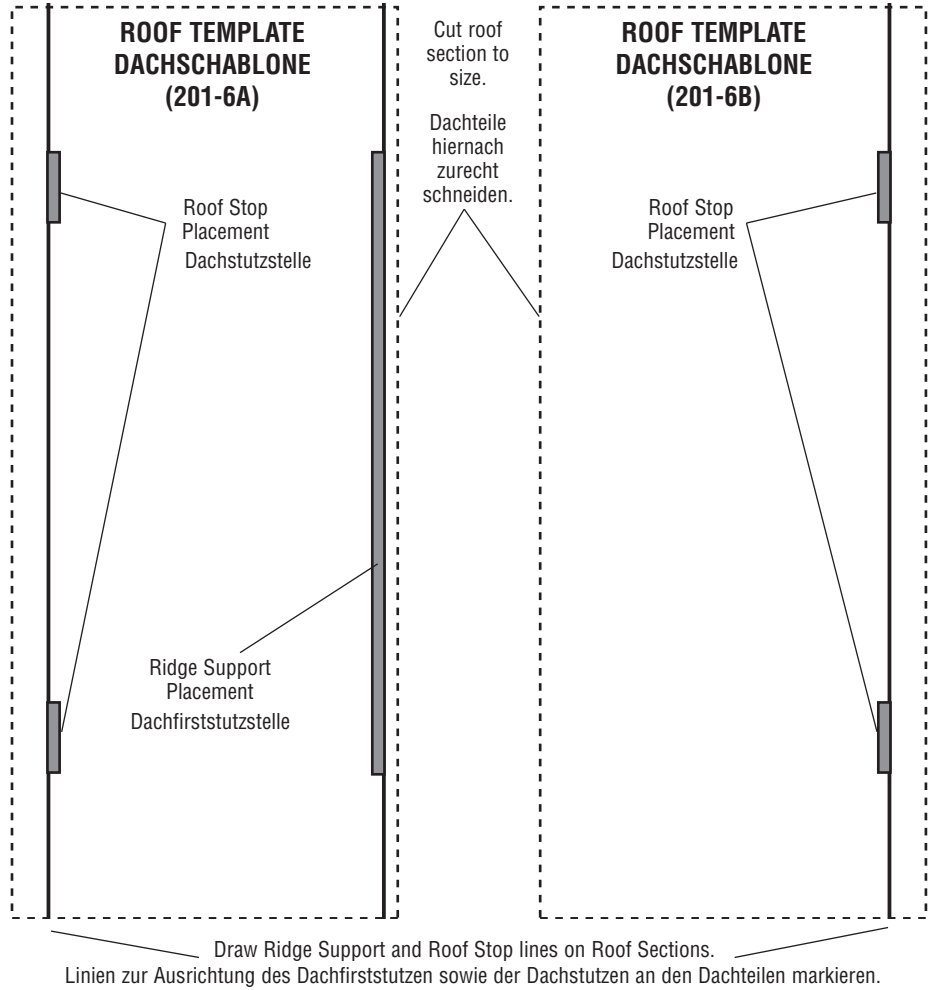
ROOF TEMPLATE
DACHSCHABLONE
(201-6A)

Cut roof section to size.

Dachteile hiernach zurecht schneiden.

ROOF TEMPLATE
DACHSCHABLONE
(201-6B)

Roof Stop Placement
Dachstutzstelle

Roof Stop Placement
Dachstutzstelle

Ridge Support Placement
Dachfirststutzstelle

Draw Ridge Support and Roof Stop lines on Roof Sections.
Linien zur Ausrichtung des Dachfirststutzen sowie der Dachstutzen an den Dachteilen markieren.